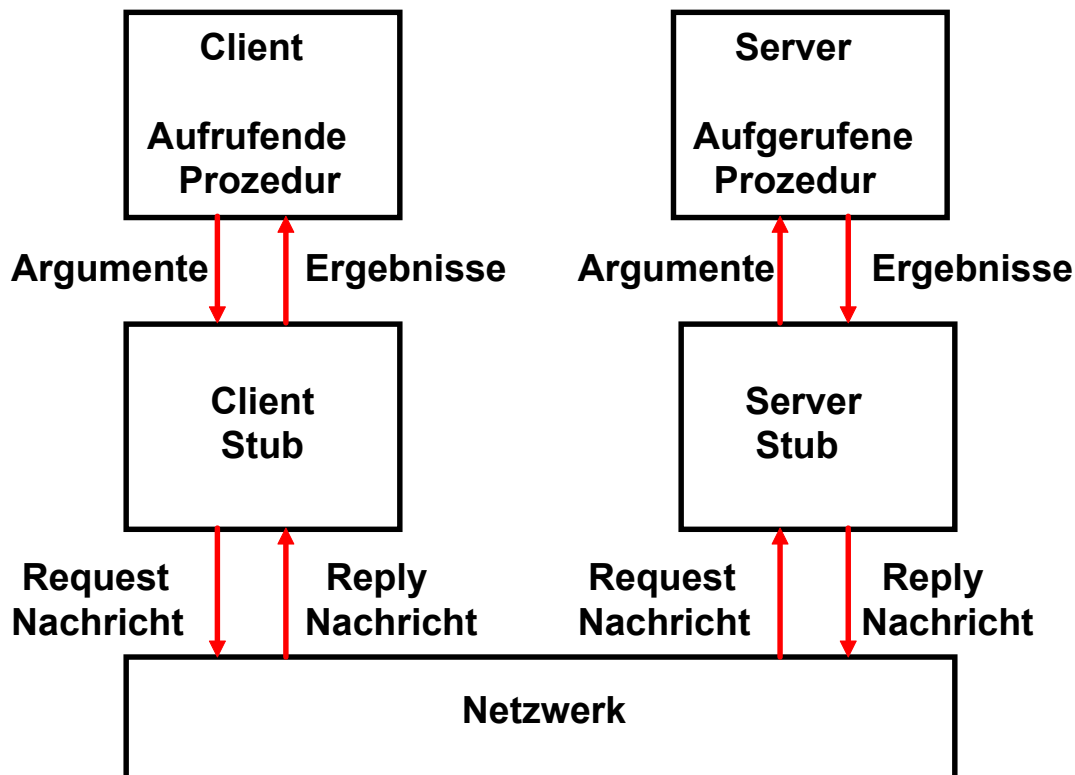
Client

Aufrufende Prozedur

Server

Aufgerufene Prozedur

Argumente

Ergebnisse

Argumente

Ergebnisse

Client Stub

Server Stub

Request Nachricht

Reply Nachricht

Request Nachricht

Reply Nachricht

Netzwerk